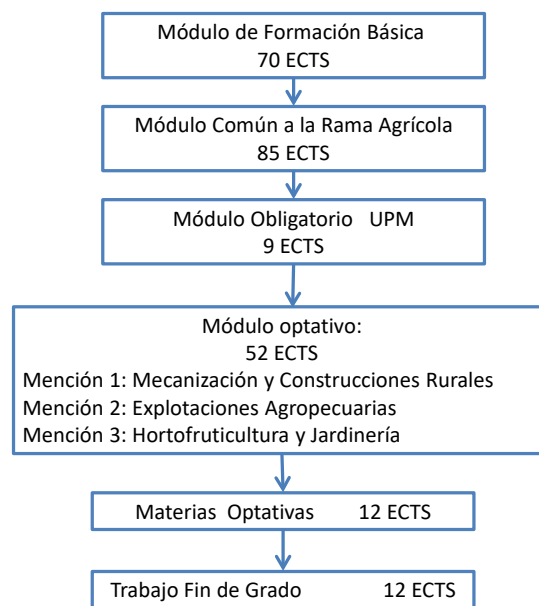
Módulo de Formación Básica
70 ECTS

Módulo Común a la Rama Agrícola
85 ECTS

Módulo Obligatorio UPM
9 ECTS

Módulo optativo:
52 ECTS
Mención 1: Mecanización y Construcciones Rurales
Mención 2: Explotaciones Agropecuarias
Mención 3: Hortofruticultura y Jardinería

Materias Optativas 12 ECTS

Trabajo Fin de Grado 12 ECTS